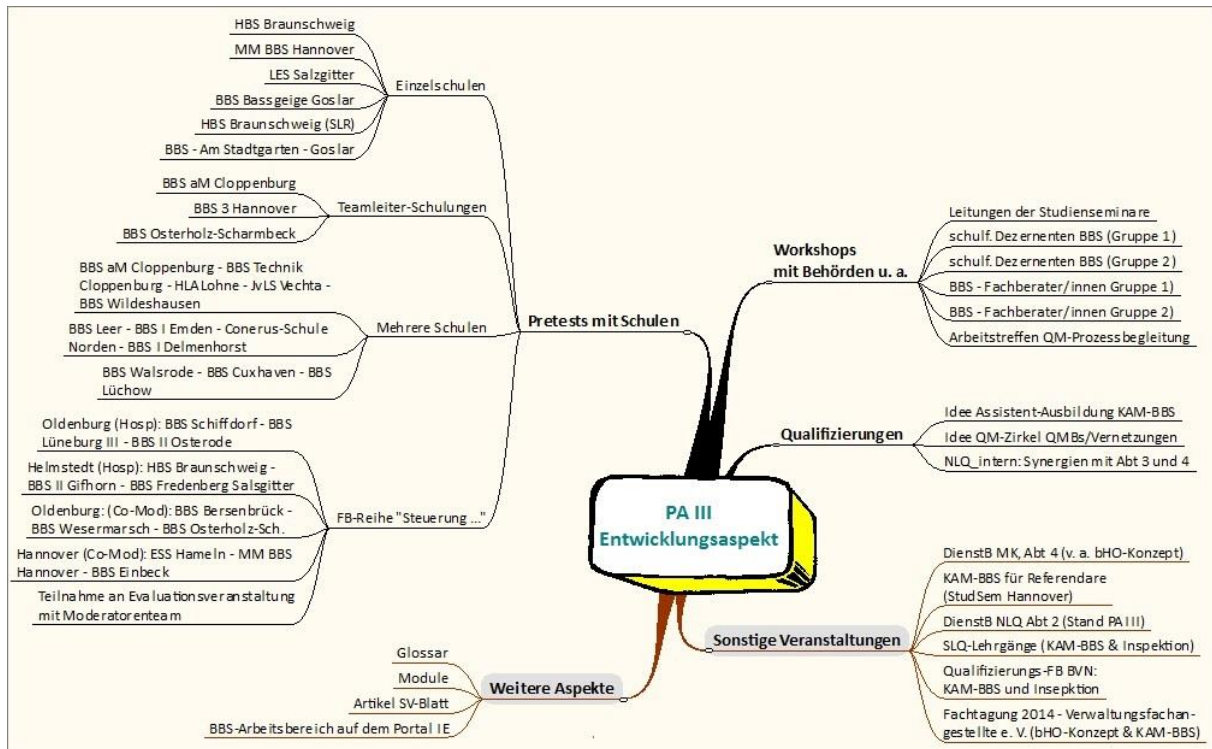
PA III
Entwicklungsaspekt

Pretests mit Schulen

Einzelschulen
HBS Braunschweig
MM BBS Hannover
LES Salzgitter
BBS Bassgeige Goslar
HBS Braunschweig (SLR)
BBS - Am Stadtgarten - Goslar

Teamleiter-Schulungen
BBS aM Cloppenburg
BBS 3 Hannover
BBS Osterholz-Scharmbeck

Mehrere Schulen
BBS aM Cloppenburg - BBS Technik Cloppenburg - HLA Lohne - JvLS Vechta - BBS Wildeshausen
BBS Leer - BBS I Emden - Conerus-Schule Norden - BBS I Delmenhorst
BBS Walsrode - BBS Cuxhaven - BBS Lüchow

FB-Reihe "Steuerung ..."
Oldenburg (Hosp): BBS Schiffdorf - BBS Lüneburg III - BBS II Osterode
Helmstedt (Hosp): HBS Braunschweig - BBS II Gifhorn - BBS Fredenberg Salsgitter
Oldenburg: (Co-Mod): BBS Bersenbrück - BBS Wesermarsch - BBS Osterholz-Sch.
Hannover (Co-Mod): ESS Hameln - MM BBS Hannover - BBS Einbeck
Teilnahme an Evaluationsveranstaltung mit Moderatorenteam

Workshops mit Behörden u. a.
Leitungen der Studienseminare
schulf. Dezernenten BBS (Gruppe 1)
schulf. Dezernenten BBS (Gruppe 2)
BBS - Fachberater/innen Gruppe 1)
BBS - Fachberater/innen Gruppe 2)
Arbeitstreffen QM-Prozessbegleitung

Qualifizierungen
Idee Assistent-Ausbildung KAM-BBS
Idee QM-Zirkel QMBs/Vernetzungen
NLQ_intern: Synergien mit Abt 3 und 4

Sonstige Veranstaltungen
DienstB MK, Abt 4 (v. a. bHO-Konzept)
KAM-BBS für Referendare (StudSem Hannover)
DienstB NLQ Abt 2 (Stand PA III)
SLQ-Lehrgänge (KAM-BBS & Inspektion)
Qualifizierungs-FB BVN: KAM-BBS und Insepktion
Fachtagung 2014 - Verwaltungsfachangestellte e. V. (bHO-Konzept & KAM-BBS)

Weitere Aspekte
Glossar
Module
Artikel SV-Blatt
BBS-Arbeitsbereich auf dem Portal IE